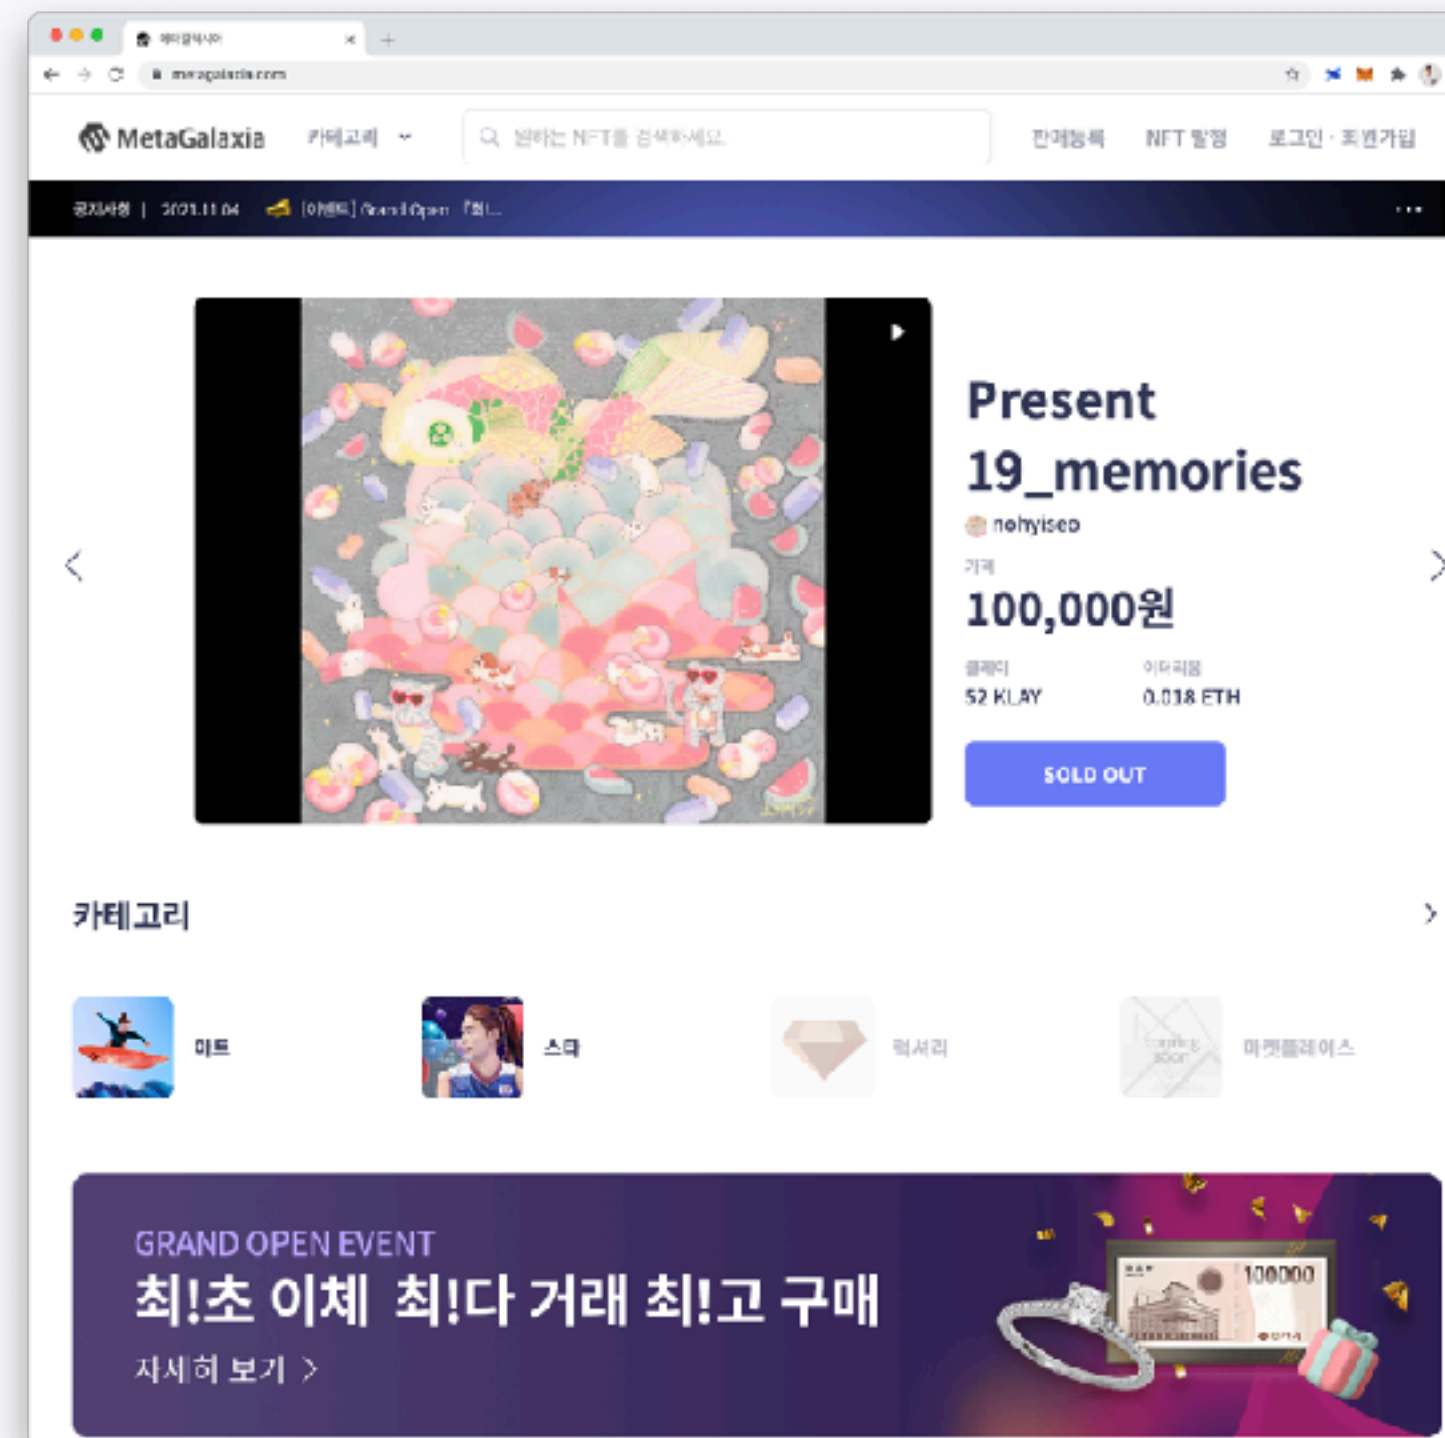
메타갈락시아

metagalaxia.com

MetaGalaxia 카테고리 원하는 NFT를 검색하세요. 판매등록 NFT 발행 로그인 · 회원가입

공지사항 | 2021.11.04 [이벤트] Grand Open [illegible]

Present 19_memories

nohyiseo

가격

100,000원

클레이
52 KLAY

이더리움
0.018 ETH

SOLD OUT

카테고리

아트

스타

럭셔리

Coming Soon

마켓플레이스

GRAND OPEN EVENT

최!초 이체 최!다 거래 최!고 구매

자세히 보기 >

100000